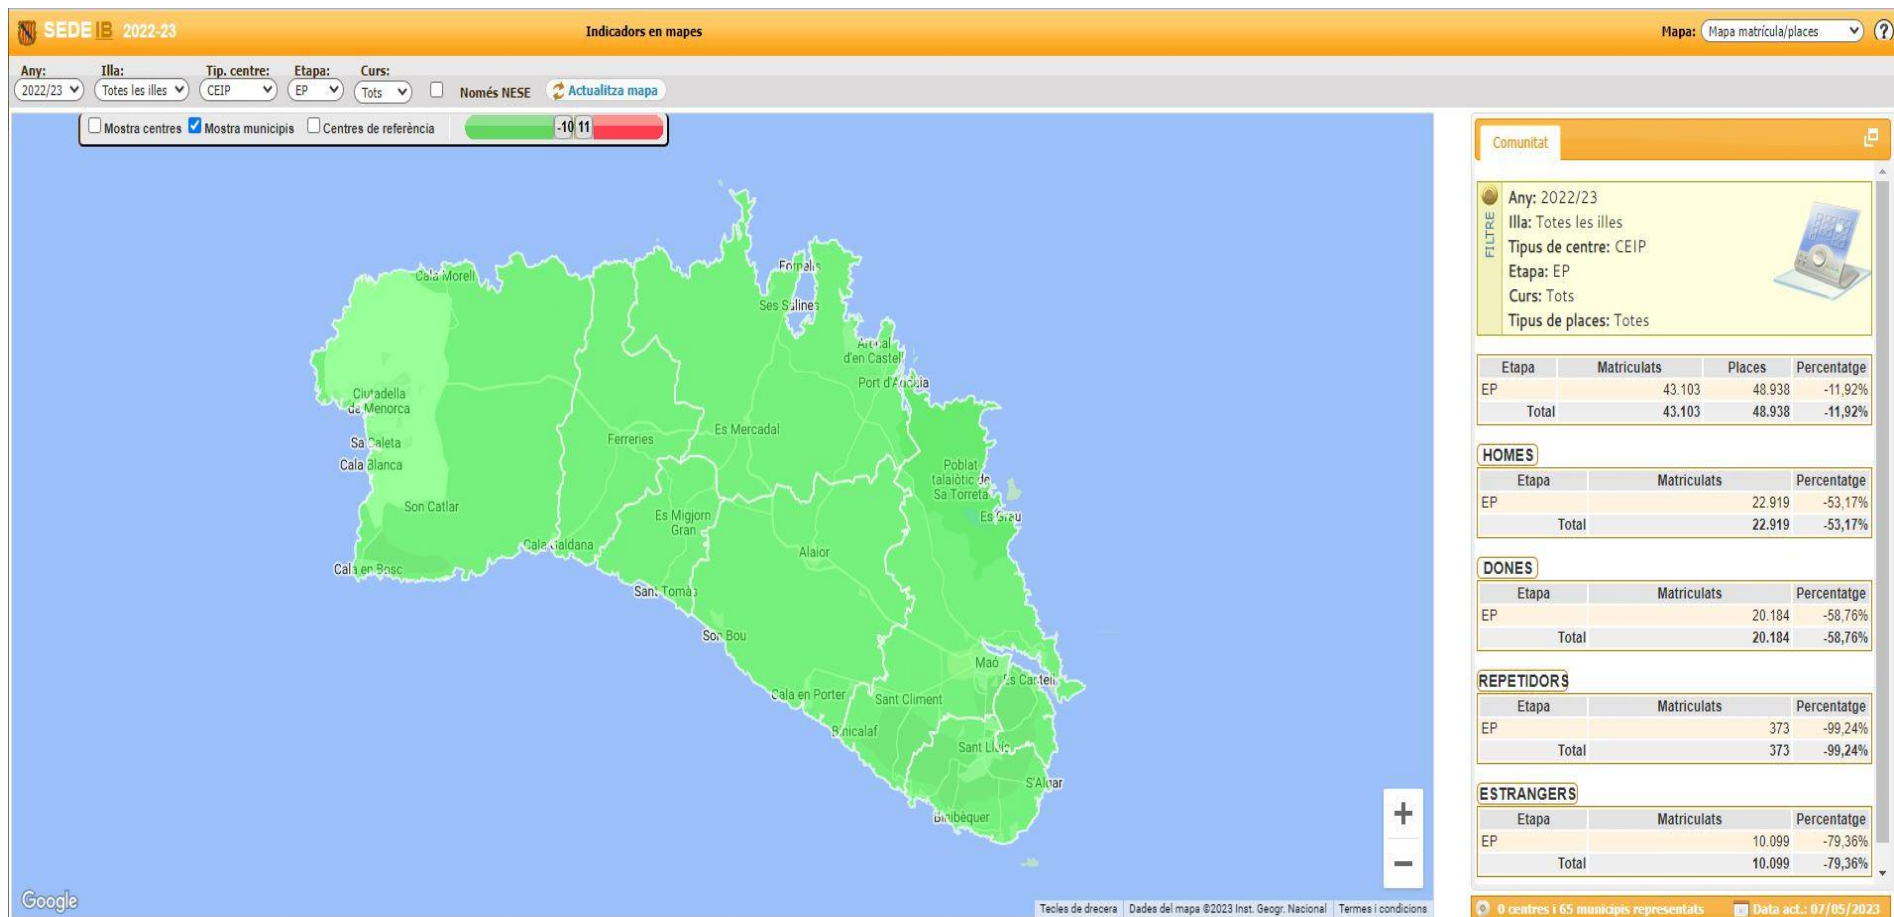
SEDE IB 2022-23

Indicadors en mapes

Mapa: Mapa matrícula/places

?

Any: 2022/23
Illa: Totes les illes
Tip. centre: CEIP
Etapa: EP
Curs: Tots
Només NESE
Actualitza mapa

Mostra centres
Mostra municipis
Centres de referència
-10 11

Cala Morell
Fornells
Ses Salines
Arenal d'en Castell
Port d'Addaia
Ciutadella de Menorca
Sa Caleta
Cala Blanca
Ferreries
Es Mercadal
Poblat talaiòtic de Sa Torreta
Es Grau
Son Catlar
Es Migjorn Gran
Cala Galdana
Alaior
Cala en Bosc
Sant Tomàs
Son Bou
Maó
Es Castell
Cala en Porter
Sant Climent
Binicalaf
Sant Lluís
S'Algar
Binibèquer

Google
Tecles de drecera
Dades del mapa ©2023 Inst. Geogr. Nacional
Termes i condicions

+
−

Comunitat

FILTRE
Any: 2022/23
Illa: Totes les illes
Tipus de centre: CEIP
Etapa: EP
Curs: Tots
Tipus de places: Totes

| Etapa | Matriculats | Places | Percentatge |
|---|---|---|---|
| EP | 43.103 | 48.938 | -11,92% |
| Total | 43.103 | 48.938 | -11,92% |

HOMES

| Etapa | Matriculats | Percentatge |
|---|---|---|
| EP | 22.919 | -53,17% |
| Total | 22.919 | -53,17% |

DONES

| Etapa | Matriculats | Percentatge |
|---|---|---|
| EP | 20.184 | -58,76% |
| Total | 20.184 | -58,76% |

REPETIDORS

| Etapa | Matriculats | Percentatge |
|---|---|---|
| EP | 373 | -99,24% |
| Total | 373 | -99,24% |

ESTRANGERS

| Etapa | Matriculats | Percentatge |
|---|---|---|
| EP | 10.099 | -79,36% |
| Total | 10.099 | -79,36% |

0 centres i 65 municipis representats
Data act.: 07/05/2023